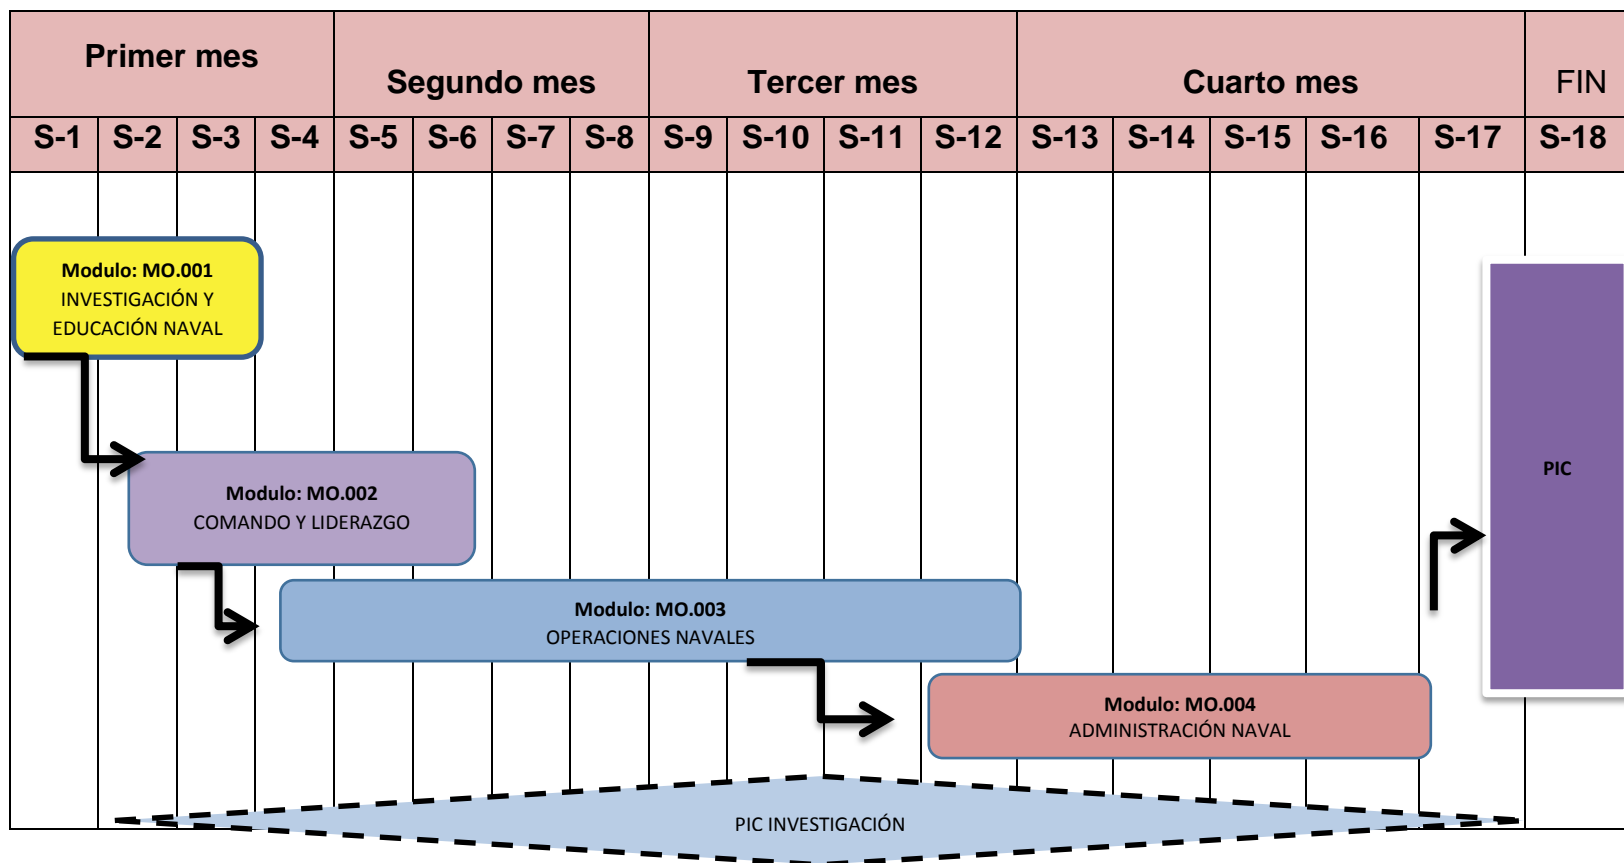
| Primer mes | | | | Segundo mes | | | | Tercer mes | | | | Cuarto mes | | | | | FIN |
|---|---|---|---|---|---|---|---|---|---|---|---|---|---|---|---|---|---|
| S-1 | S-2 | S-3 | S-4 | S-5 | S-6 | S-7 | S-8 | S-9 | S-10 | S-11 | S-12 | S-13 | S-14 | S-15 | S-16 | S-17 | S-18 |

Modulo: MO.001
INVESTIGACIÓN Y EDUCACIÓN NAVAL

Modulo: MO.002
COMANDO Y LIDERAZGO

Modulo: MO.003
OPERACIONES NAVALES

Modulo: MO.004
ADMINISTRACIÓN NAVAL

PIC

PIC INVESTIGACIÓN